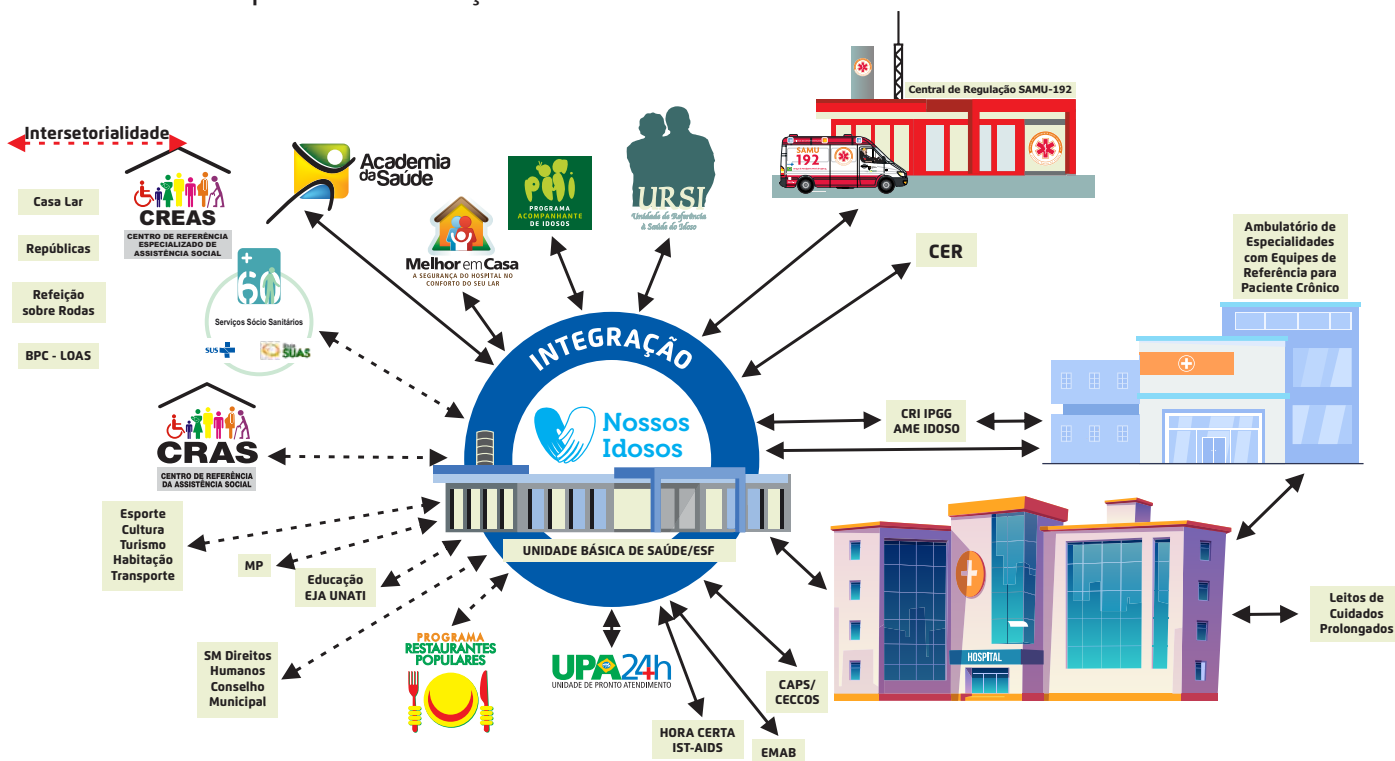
Intersetorialidade

Casa Lar

Repúblicas

Refeição sobre Rodas

BPC - LOAS

CREAS
CENTRO DE REFERÊNCIA ESPECIALIZADO DE ASSISTÊNCIA SOCIAL

60+
Serviços Sócio Sanitários
SUS SUAS

CRAS
CENTRO DE REFERÊNCIA DA ASSISTÊNCIA SOCIAL

Academia da Saúde

Melhor em Casa
A SEGURANÇA DO HOSPITAL NO CONFORTO DO SEU LAR

PAI
PROGRAMA ACOMPANHANTE DE IDOSOS

URSI
Unidade de Referência à Saúde do Idoso

Central de Regulação SAMU-192

SAMU 192

CER

Ambulatório de Especialidades com Equipes de Referência para Paciente Crônico

INTEGRAÇÃO

Nossos Idosos

UNIDADE BÁSICA DE SAÚDE/ESF

CRI IPGG
AME IDOSO

Esporte
Cultura
Turismo
Habitação
Transporte

MP

Educação
EJA UNATI

SM Direitos
Humanos
Conselho
Municipal

PROGRAMA
RESTAURANTES POPULARES

UPA24h
UNIDADE DE PRONTO ATENDIMENTO

HORA CERTA
IST-AIDS

EMAB

CAPS/
CECCOS

HOSPITAL

Leitos de Cuidados Prolongados